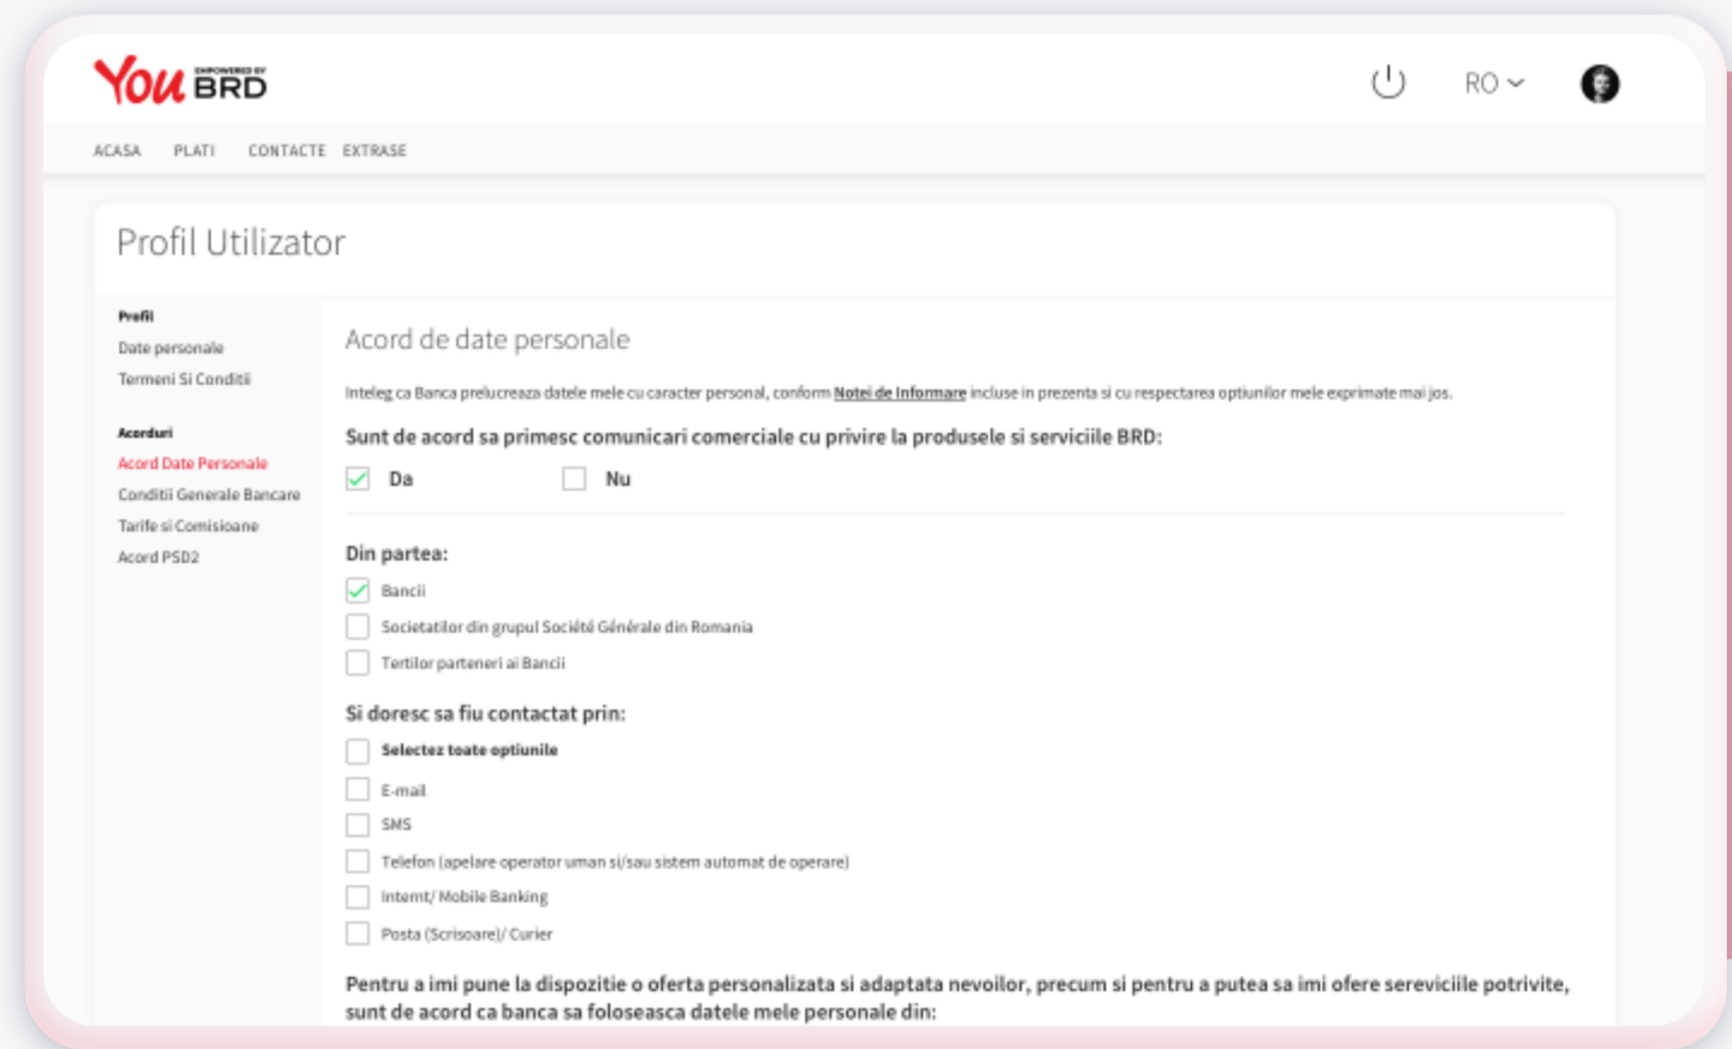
You EMPOWERED BY BRD

RO

ACASA PLATI CONTACTE EXTRASE

Profil Utilizator

Profil
Date personale
Termeni Si Conditii

Acorduri
Acord Date Personale
Conditii Generale Bancare
Tarife si Comisioane
Acord PSD2

Acord de date personale

Inteleg ca Banca prelucreaza datele mele cu caracter personal, conform Notei de Informare incluse in prezenta si cu respectarea optiunilor mele exprimate mai jos.

Sunt de acord sa primesc comunicari comerciale cu privire la produsele si serviciile BRD:

Da Nu

Din partea:

Bancii
Societatilor din grupul Société Générale din Romania
Tertilor parteneri ai Bancii

Si doresc sa fiu contactat prin:

Selectez toate optiunile
E-mail
SMS
Telefon (apelare operator uman si/sau sistem automat de operare)
Internt/ Mobile Banking
Posta (Scrisoare)/ Curier

Pentru a imi pune la dispozitie o oferta personalizata si adaptata nevoilor, precum si pentru a putea sa imi ofere sereviciile potrivite, sunt de acord ca banca sa foloseasca datele mele personale din: